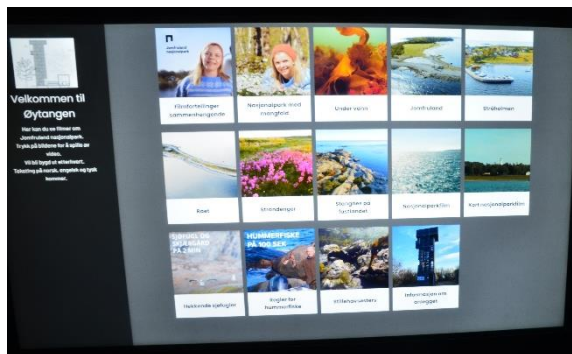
Velkommen til Øytangen

Her kan du se filmer om Jomfruland nasjonalpark. Trykk på bildene for å spille av video. Vil bli bygd ut etterhvert. Teksting på norsk, engelsk og tysk kommer.

Jomfruland nasjonalpark

Filmfortellinger sammenhengende

Nasjonalpark med svenghale

Under vann

Jomfruland

Stråholmen

Raet

Strandenger

Stungen på fyrstandet

Nasjonalparkfilm

Kortversjon parkfilm

Sjekk ut DE TRE SJØSLAND PÅ 2 MIN

HUMMERFISKE PÅ 100 SEK

Nekkende sjøfugler

Regler for hummerfiske

Milliesparsesten

Informasjon om anlegget